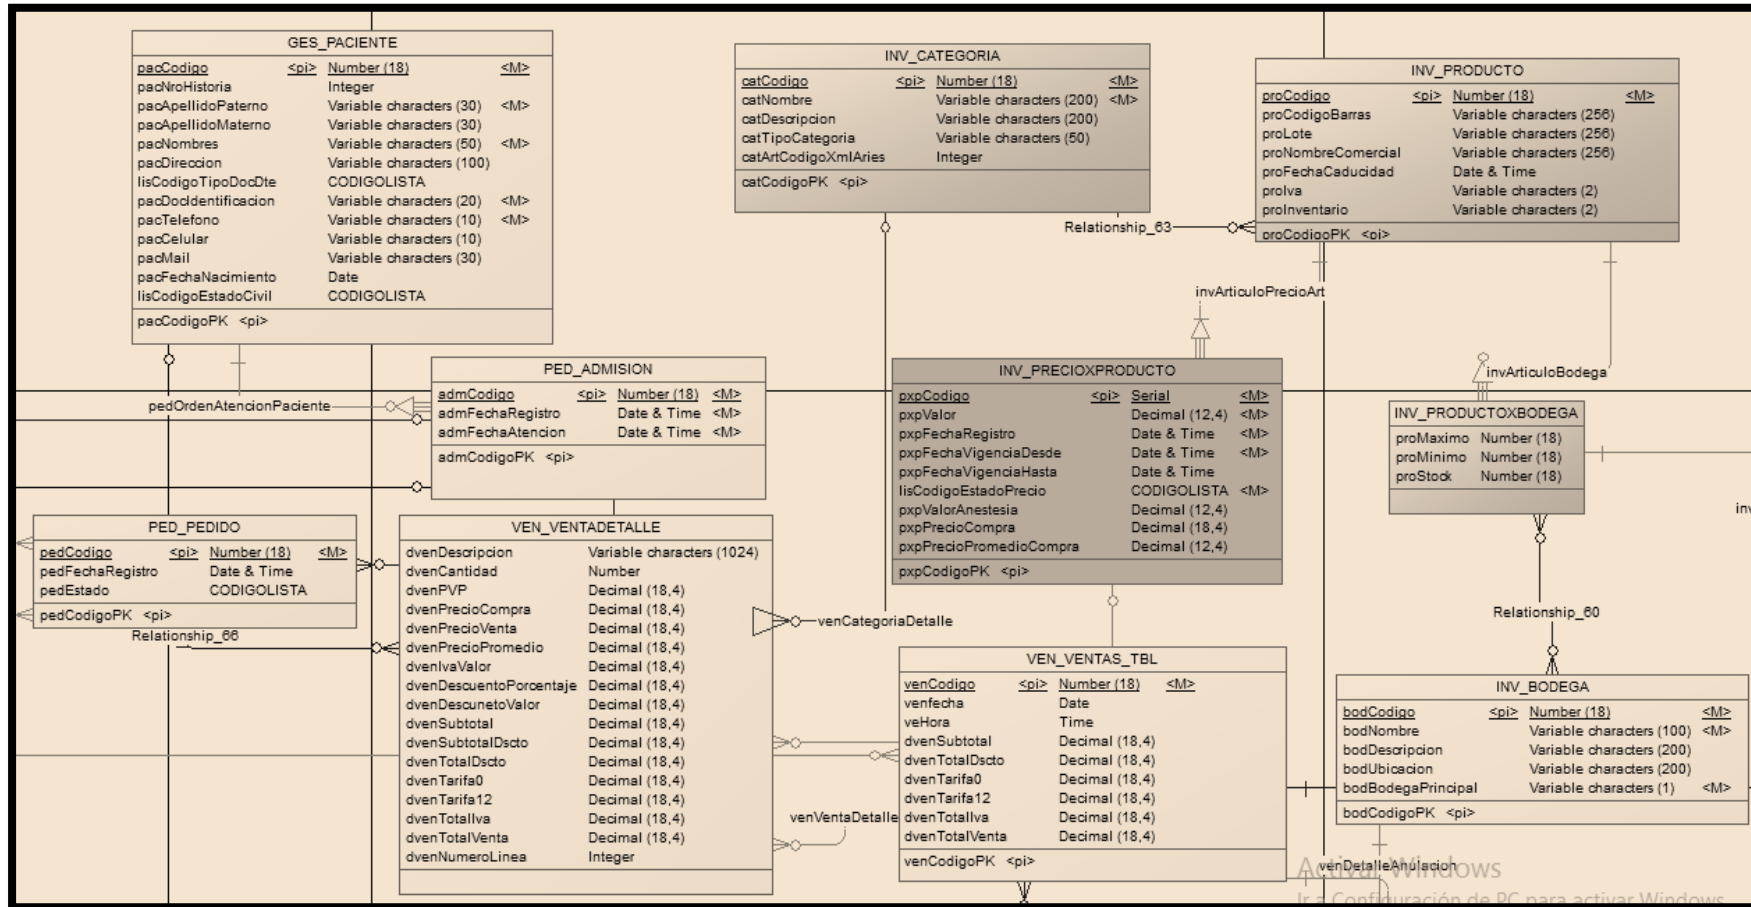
GES_PACIENTE

| | | | |
|---|---|---|---|
| pacCodigo | <pi> | Number (18) | <M> |
| pacNroHistoria | | Integer | |
| pacApellidoPaterno | | Variable characters (30) | <M> |
| pacApellidoMaterno | | Variable characters (30) | |
| pacNombres | | Variable characters (50) | <M> |
| pacDireccion | | Variable characters (100) | |
| lisCodigoTipoDocDte | | CODIGOLISTA | |
| pacDocIdentificacion | | Variable characters (20) | <M> |
| pacTelefono | | Variable characters (10) | <M> |
| pacCelular | | Variable characters (10) | |
| pacMail | | Variable characters (30) | |
| pacFechaNacimiento | | Date | |
| lisCodigoEstadoCivil | | CODIGOLISTA | |

pacCodigoPK <pi>

INV_CATEGORIA

| | | | |
|---|---|---|---|
| catCodigo | <pi> | Number (18) | <M> |
| catNombre | | Variable characters (200) | <M> |
| catDescripcion | | Variable characters (200) | |
| catTipoCategoria | | Variable characters (50) | |
| catArtCodigoXmlAries | | Integer | |

catCodigoPK <pi>

INV_PRODUCTO

| | | | |
|---|---|---|---|
| proCodigo | <pi> | Number (18) | <M> |
| proCodigoBarras | | Variable characters (256) | |
| proLote | | Variable characters (256) | |
| proNombreComercial | | Variable characters (256) | |
| proFechaCaducidad | | Date & Time | |
| proIva | | Variable characters (2) | |
| proInventario | | Variable characters (2) | |

proCodigoPK <pi>

Relationship_63

invArticuloPrecioArt

PED_ADMISION

| | | | |
|---|---|---|---|
| admCodigo | <pi> | Number (18) | <M> |
| admFechaRegistro | | Date & Time | <M> |
| admFechaAtencion | | Date & Time | <M> |

admCodigoPK <pi>

pedOrdenAtencionPaciente

INV_PRECIOXPRODUCTO

| | | | |
|---|---|---|---|
| pxpCodigo | <pi> | Serial | <M> |
| pxpValor | | Decimal (12,4) | <M> |
| pxpFechaRegistro | | Date & Time | <M> |
| pxpFechaVigenciaDesde | | Date & Time | <M> |
| pxpFechaVigenciaHasta | | Date & Time | |
| lisCodigoEstadoPrecio | | CODIGOLISTA | <M> |
| pxpValorAnestesia | | Decimal (12,4) | |
| pxpPrecioCompra | | Decimal (18,4) | |
| pxpPrecioPromedioCompra | | Decimal (12,4) | |

pxpCodigoPK <pi>

invArticuloBodega

INV_PRODUCTOXBODEGA

| | |
|---|---|
| proMaximo | Number (18) |
| proMinimo | Number (18) |
| proStock | Number (18) |

inv

PED_PEDIDO

| | | | |
|---|---|---|---|
| pedCodigo | <pi> | Number (18) | <M> |
| pedFechaRegistro | | Date & Time | |
| pedEstado | | CODIGOLISTA | |

pedCodigoPK <pi>

Relationship_66

VEN_VENTADETALLE

| | |
|---|---|
| dvenDescripcion | Variable characters (1024) |
| dvenCantidad | Number |
| dvenPVP | Decimal (18,4) |
| dvenPrecioCompra | Decimal (18,4) |
| dvenPrecioVenta | Decimal (18,4) |
| dvenPrecioPromedio | Decimal (18,4) |
| dvenIvaValor | Decimal (18,4) |
| dvenDescuentoPorcentaje | Decimal (18,4) |
| dvenDescunetoValor | Decimal (18,4) |
| dvenSubtotal | Decimal (18,4) |
| dvenSubtotalDscto | Decimal (18,4) |
| dvenTotalDscto | Decimal (18,4) |
| dvenTarifa0 | Decimal (18,4) |
| dvenTarifa12 | Decimal (18,4) |
| dvenTotalIva | Decimal (18,4) |
| dvenTotalVenta | Decimal (18,4) |
| dvenNumeroLinea | Integer |

venCategoriaDetalle

Relationship_60

VEN_VENTAS_TBL

| | | | |
|---|---|---|---|
| venCodigo | <pi> | Number (18) | <M> |
| venfecha | | Date | |
| veHora | | Time | |
| dvenSubtotal | | Decimal (18,4) | |
| dvenTotalDscto | | Decimal (18,4) | |
| dvenTarifa0 | | Decimal (18,4) | |
| dvenTarifa12 | | Decimal (18,4) | |
| dvenTotalIva | | Decimal (18,4) | |
| dvenTotalVenta | | Decimal (18,4) | |

venCodigoPK <pi>

venVentaDetalle

INV_BODEGA

| | | | |
|---|---|---|---|
| bodCodigo | <pi> | Number (18) | <M> |
| bodNombre | | Variable characters (100) | <M> |
| bodDescripcion | | Variable characters (200) | |
| bodUbicacion | | Variable characters (200) | |
| bodBodegaPrincipal | | Variable characters (1) | <M> |

bodCodigoPK <pi>

venDetalleAnulacion

Activar Windows
Ir a Configuración de PC para activar Windows